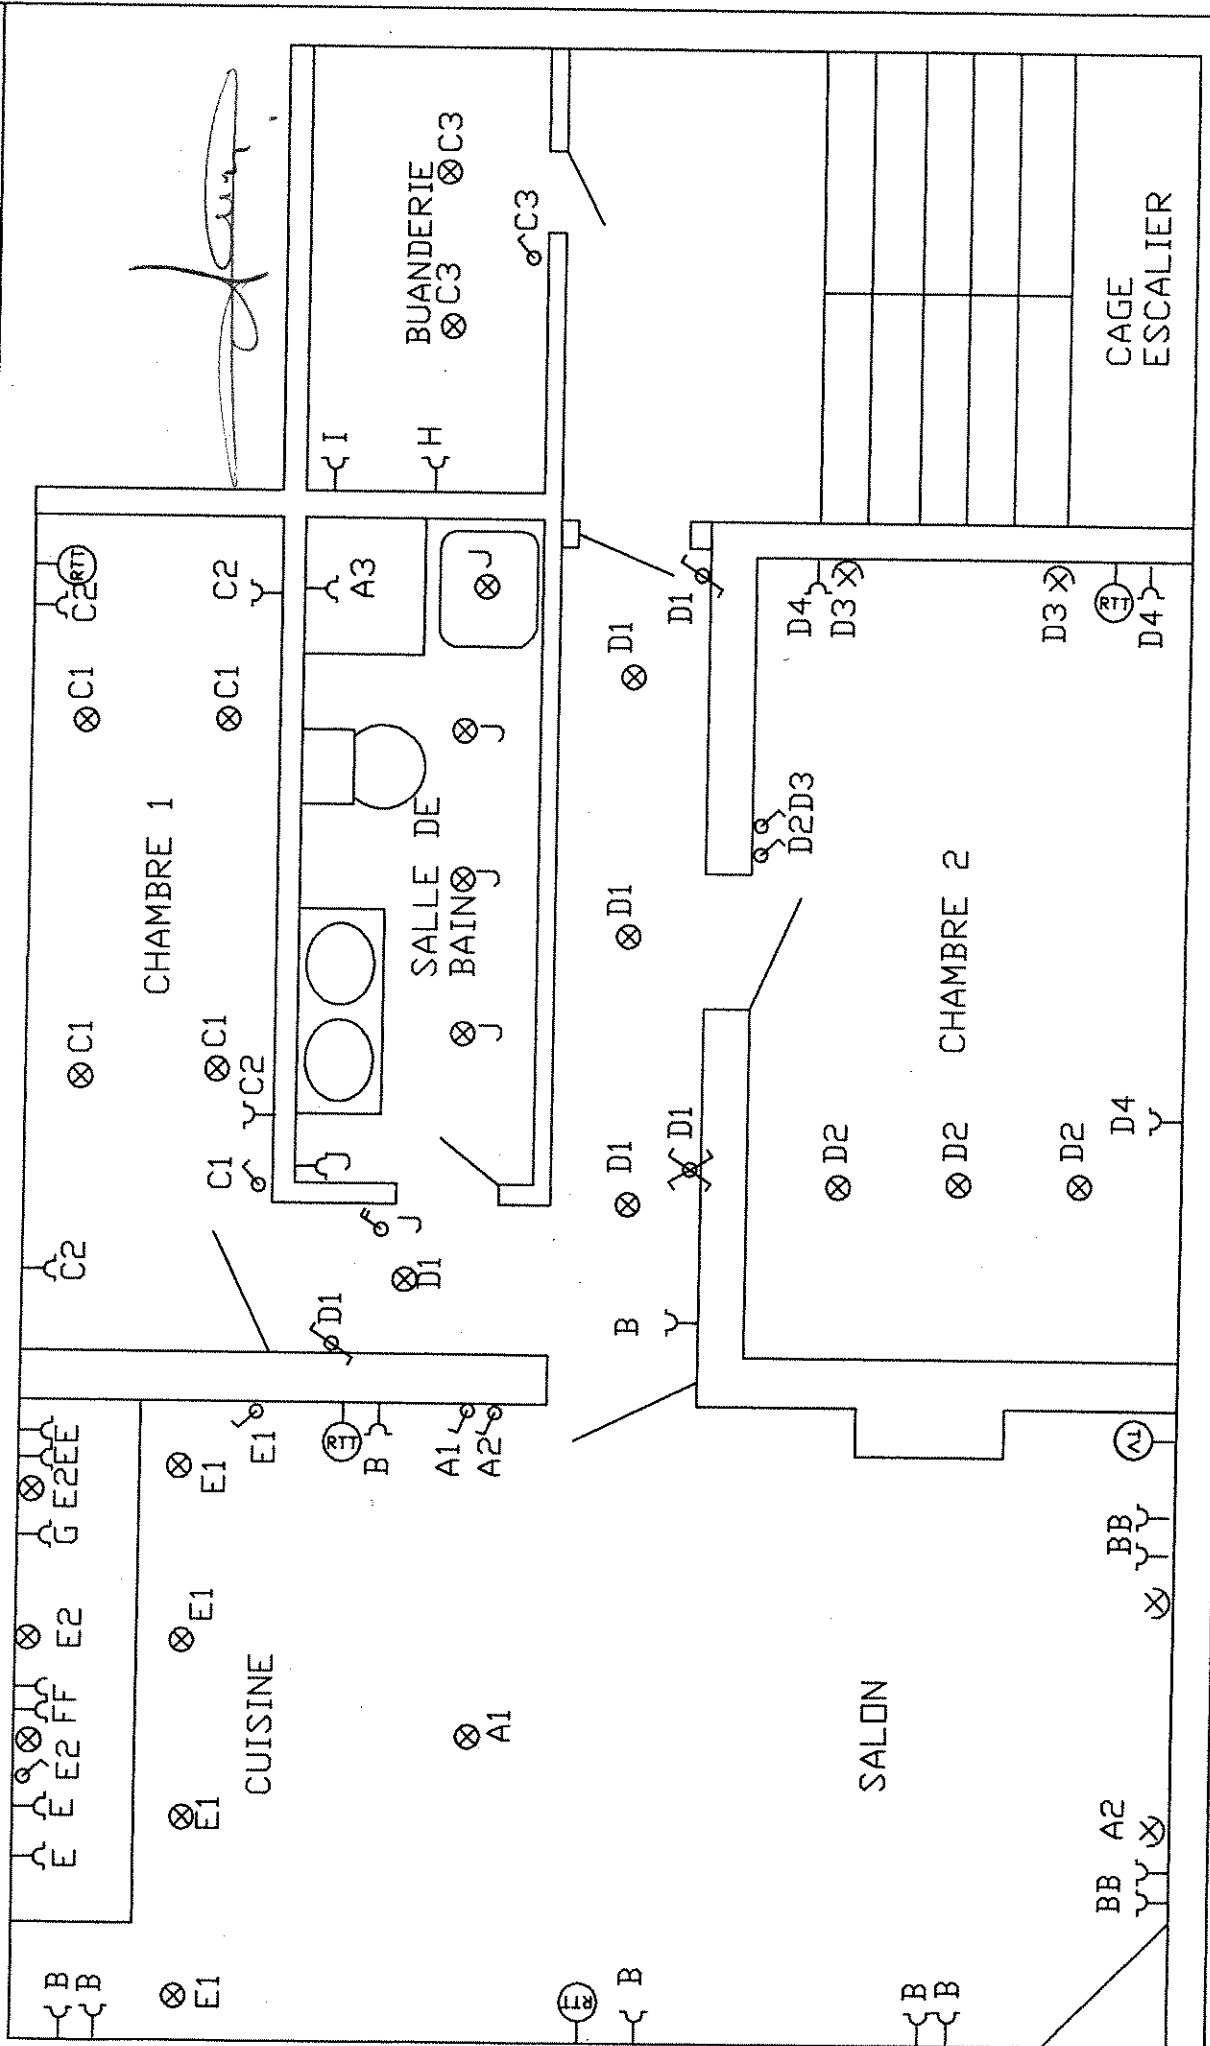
BUANDERIE
C3
C3
C3
CAGE ESCALIER
I
H
C2
RTT
C2
A3
J
D1
D1
D4
D3
D3
RTT
D4
C1
C1
J
CHAMBRE 1
SALLE DE BAIN
J
D1
D2D3
CHAMBRE 2
C1
C1
C2
J
D1
D1
D2
D2
D2
D4
C1
J
C2
D1
D1
B
E E2EE
E1
E1
RTT
B
A1
A2
A1
G
E2
E1
BB
E2
FF
E2
E
E
E1
CUISINE
A1
SALON
A2
BB
B
B
E1
RTT
B
B
B